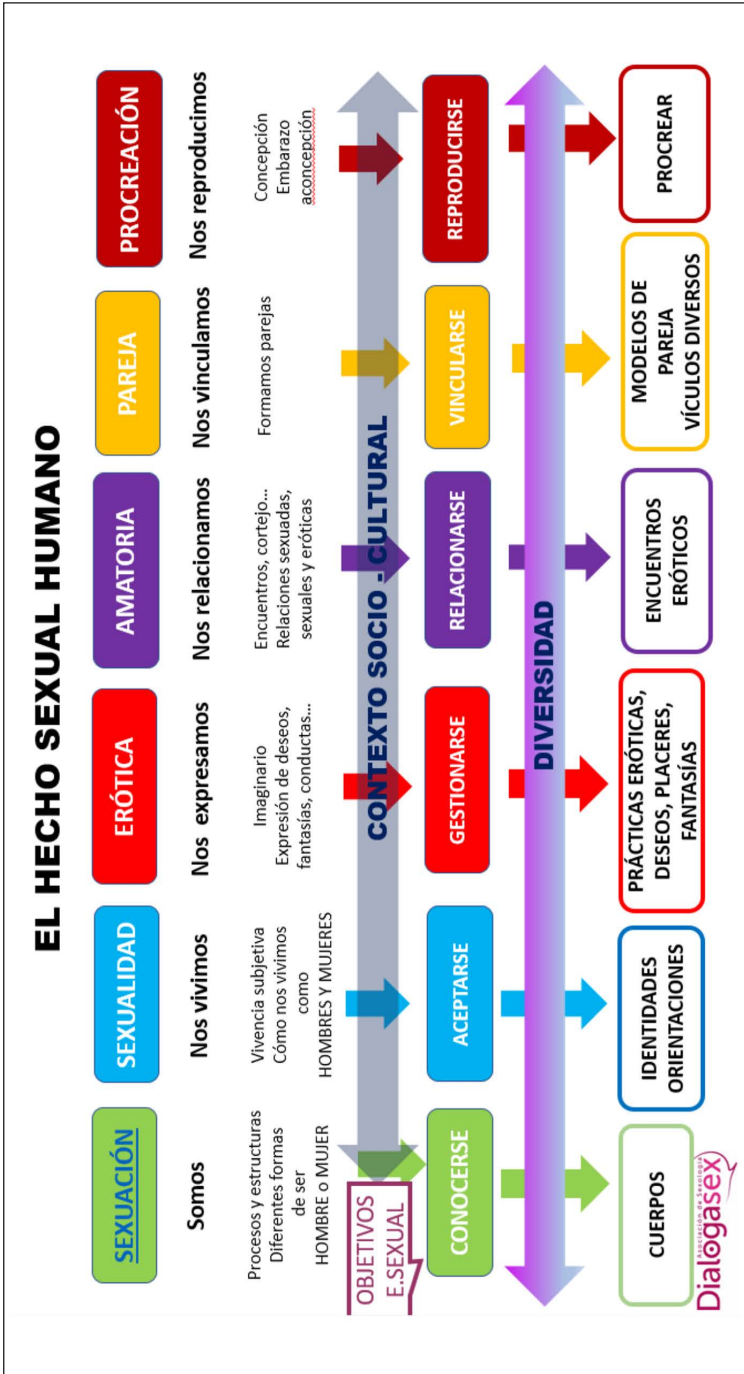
EL HECHO SEXUAL HUMANO

SEXUACIÓN
Somos
Procesos y estructuras
Diferentes formas de ser
HOMBRE o MUJER

SEXUALIDAD
Nos vivimos
Vivencia subjetiva
Cómo nos vivimos como
HOMBRES Y MUJERES

ERÓTICA
Nos expresamos
Imaginario
Expresión de deseos, fantasías, conductas…

AMATORIA
Nos relacionamos
Encuentros, cortejo…
Relaciones sexuadas, sexuales y eróticas

PAREJA
Nos vinculamos
Formamos parejas

PROCREACIÓN
Nos reproducimos
Concepción
Embarazo
aconcepción

CONTEXTO SOCIO - CULTURAL

OBJETIVOS E.SEXUAL

CONOCERSE
ACEPTARSE
GESTIONARSE
RELACIONARSE
VINCULARSE
REPRODUCIRSE

DIVERSIDAD

CUERPOS
IDENTIDADES ORIENTACIONES
PRÁCTICAS ERÓTICAS, DESEOS, PLACERES, FANTASÍAS
ENCUENTROS ERÓTICOS
MODELOS DE PAREJA VÍCULOS DIVERSOS
PROCREAR

Dialogasex
Asociación de Sexología